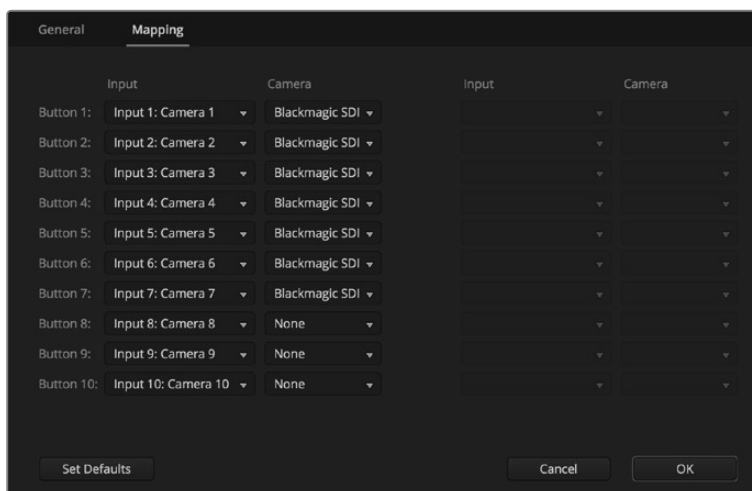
General Mapping

| | Input | Camera | Input | Camera |
|---|---|---|---|---|
| Button 1: | Input 1: Camera 1 | Blackmagic SDI | | |
| Button 2: | Input 2: Camera 2 | Blackmagic SDI | | |
| Button 3: | Input 3: Camera 3 | Blackmagic SDI | | |
| Button 4: | Input 4: Camera 4 | Blackmagic SDI | | |
| Button 5: | Input 5: Camera 5 | Blackmagic SDI | | |
| Button 6: | Input 6: Camera 6 | Blackmagic SDI | | |
| Button 7: | Input 7: Camera 7 | Blackmagic SDI | | |
| Button 8: | Input 8: Camera 8 | None | | |
| Button 9: | Input 9: Camera 9 | None | | |
| Button 10: | Input 10: Camera 10 | None | | |

Set Defaults Cancel OK